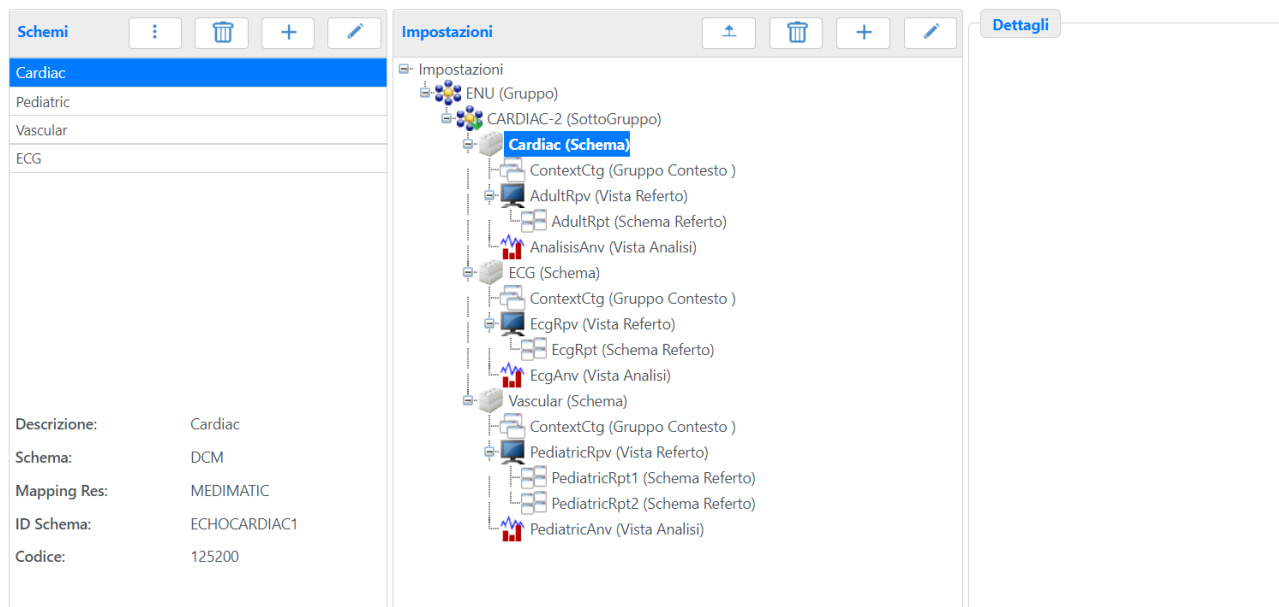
Schemi

Cardiac
Pediatric
Vascular
ECG

Descrizione: Cardiac
Schema: DCM
Mapping Res: MEDIMATIC
ID Schema: ECHOCARDIAC1
Codice: 125200

Impostazioni

Impostazioni
ENU (Gruppo)
CARDIAC-2 (SottoGruppo)
Cardiac (Schema)
ContextCtg (Gruppo Contesto )
AdultRpv (Vista Referto)
AdultRpt (Schema Referto)
AnalisisAnv (Vista Analisi)
ECG (Schema)
ContextCtg (Gruppo Contesto )
EcgRpv (Vista Referto)
EcgRpt (Schema Referto)
EcgAnv (Vista Analisi)
Vascular (Schema)
ContextCtg (Gruppo Contesto )
PediatricRpv (Vista Referto)
PediatricRpt1 (Schema Referto)
PediatricRpt2 (Schema Referto)
PediatricAnv (Vista Analisi)

Dettagli